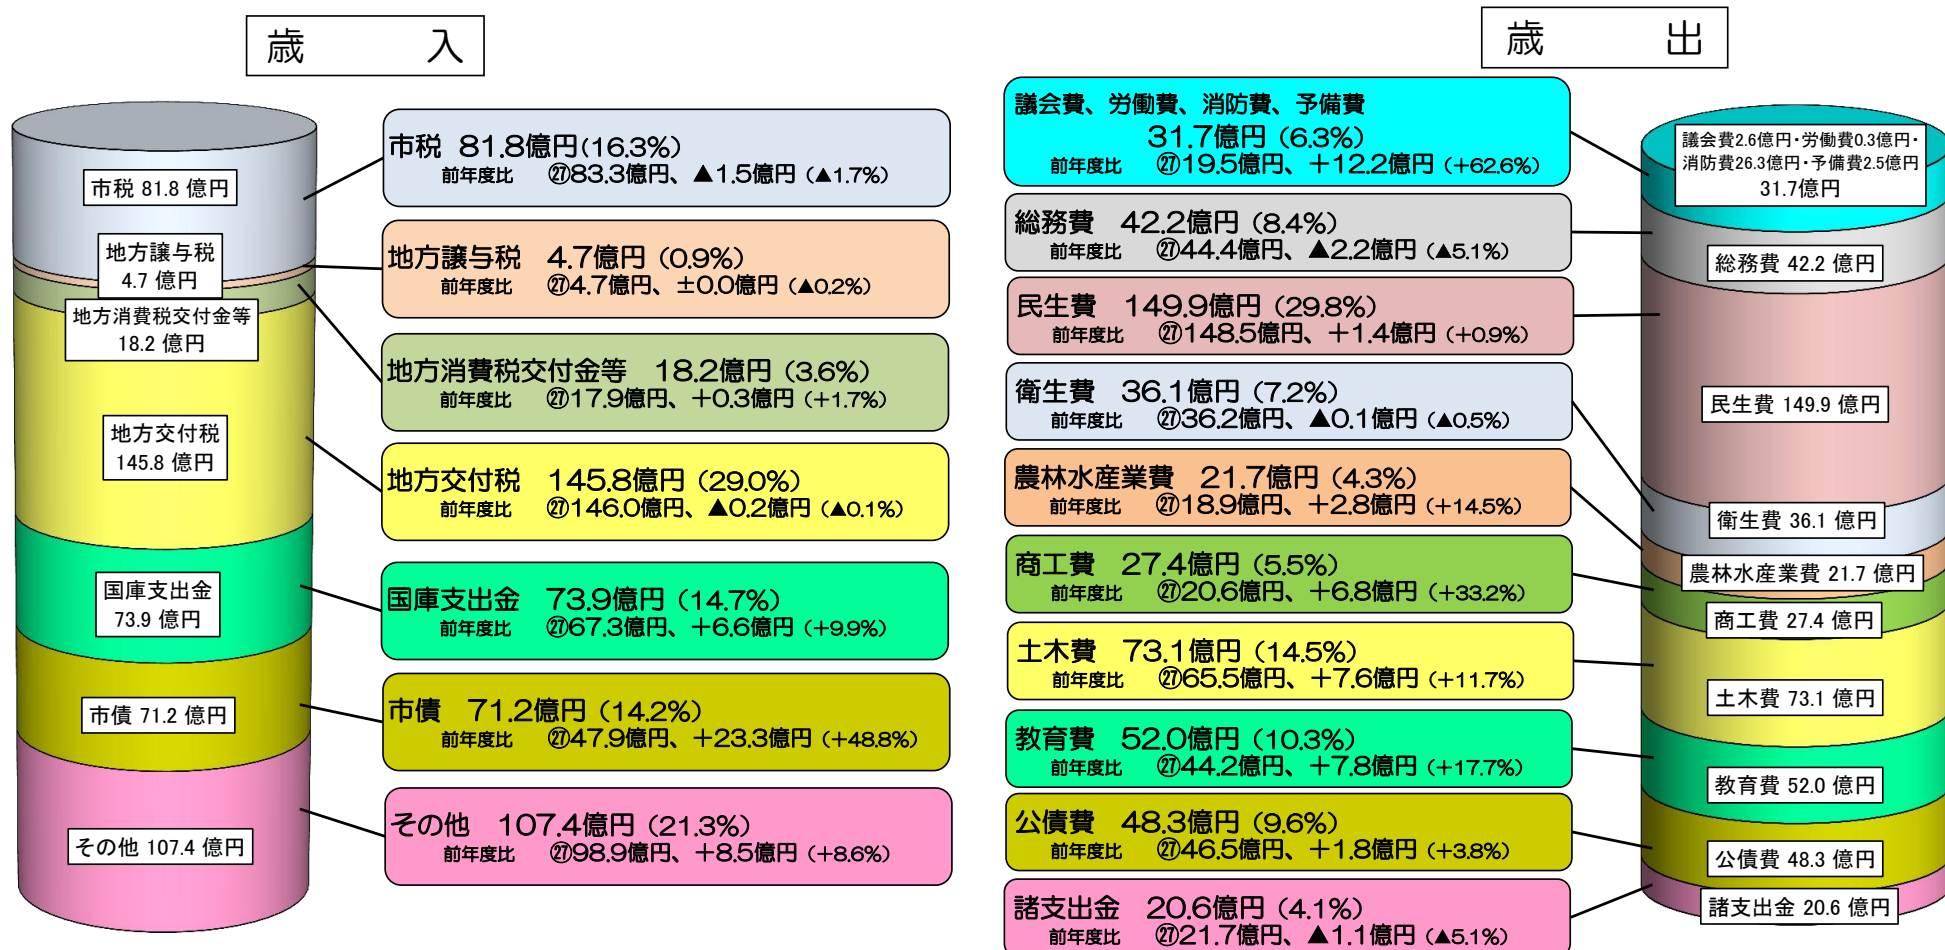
歳　　入

市税 81.8 億円

地方譲与税 4.7 億円

地方消費税交付金等 18.2 億円

地方交付税 145.8 億円

国庫支出金 73.9 億円

市債 71.2 億円

その他 107.4 億円

市税　81.8億円(16.3%)
前年度比　㉗83.3億円、▲1.5億円（▲1.7%）

地方譲与税　4.7億円（0.9%）
前年度比　㉗4.7億円、±0.0億円（▲0.2%）

地方消費税交付金等　18.2億円（3.6%）
前年度比　㉗17.9億円、+0.3億円（+1.7%）

地方交付税　145.8億円（29.0%）
前年度比　㉗146.0億円、▲0.2億円（▲0.1%）

国庫支出金　73.9億円（14.7%）
前年度比　㉗67.3億円、+6.6億円（+9.9%）

市債　71.2億円（14.2%）
前年度比　㉗47.9億円、+23.3億円（+48.8%）

その他　107.4億円（21.3%）
前年度比　㉗98.9億円、+8.5億円（+8.6%）

歳　　出

議会費、労働費、消防費、予備費
31.7億円（6.3%）
前年度比　㉗19.5億円、+12.2億円（+62.6%）

総務費　42.2億円（8.4%）
前年度比　㉗44.4億円、▲2.2億円（▲5.1%）

民生費　149.9億円（29.8%）
前年度比　㉗148.5億円、+1.4億円（+0.9%）

衛生費　36.1億円（7.2%）
前年度比　㉗36.2億円、▲0.1億円（▲0.5%）

農林水産業費　21.7億円（4.3%）
前年度比　㉗18.9億円、+2.8億円（+14.5%）

商工費　27.4億円（5.5%）
前年度比　㉗20.6億円、+6.8億円（+33.2%）

土木費　73.1億円（14.5%）
前年度比　㉗65.5億円、+7.6億円（+11.7%）

教育費　52.0億円（10.3%）
前年度比　㉗44.2億円、+7.8億円（+17.7%）

公債費　48.3億円（9.6%）
前年度比　㉗46.5億円、+1.8億円（+3.8%）

諸支出金　20.6億円（4.1%）
前年度比　㉗21.7億円、▲1.1億円（▲5.1%）

議会費2.6億円・労働費0.3億円・消防費26.3億円・予備費2.5億円
31.7億円

総務費 42.2 億円

民生費 149.9 億円

衛生費 36.1 億円

農林水産業費 21.7 億円

商工費 27.4 億円

土木費 73.1 億円

教育費 52.0 億円

公債費 48.3 億円

諸支出金 20.6 億円